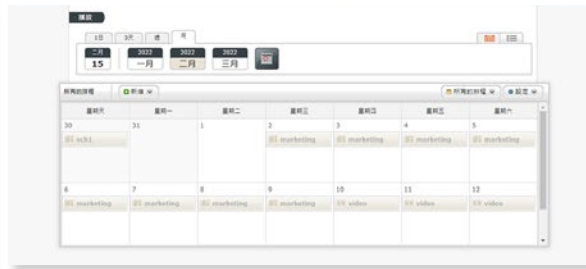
預設

1日 3天 週 月

二月 15

2022 一月

2022 二月

2022 三月

所有的日曆 新增 所有的日曆 設定

| 星期天 | 星期一 | 星期二 | 星期三 | 星期四 | 星期五 | 星期六 |
|---|---|---|---|---|---|---|
| 30 sch1 | 31 | 1 | 2 marketing | 3 marketing | 4 marketing | 5 marketing |
| 6 marketing | 7 marketing | 8 marketing | 9 marketing | 10 video | 11 video | 12 video |